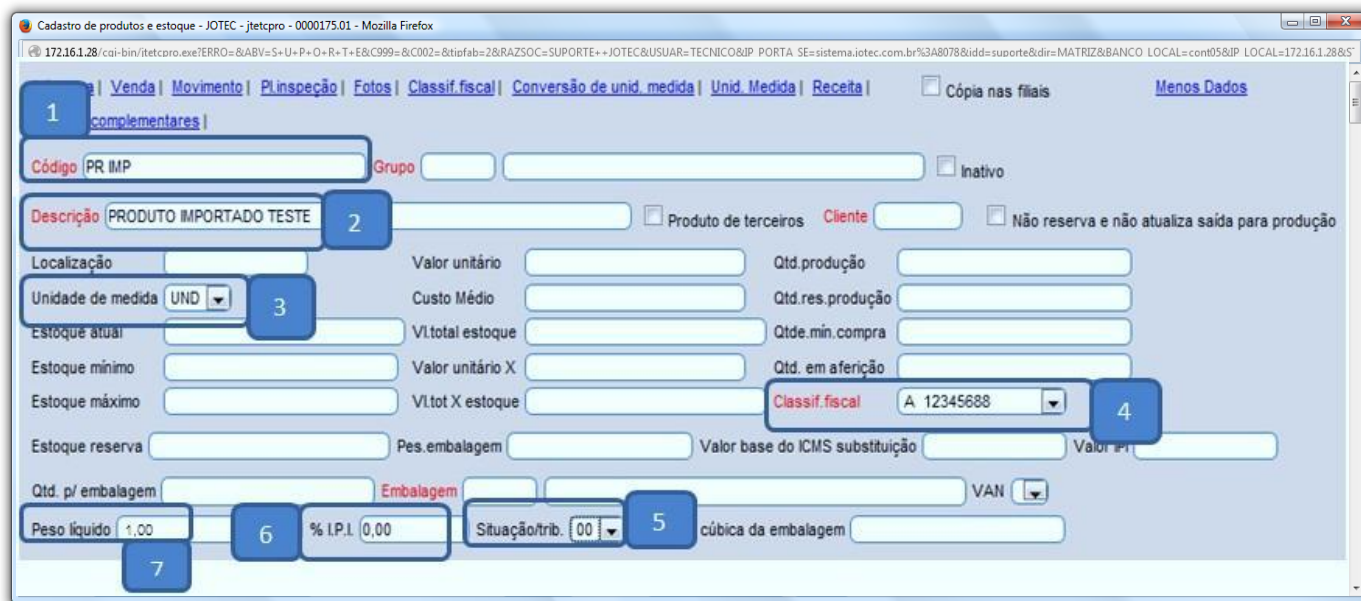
Cadastro de produtos e estoque - JOTEC - jtetcpro - 0000175.01 - Mozilla Firefox

172.16.1.28/cgi-bin/jtetcpro.exe?ERRO=&ABV=S+U+P+O+R+T+E&C999=&C002=&tipfab=2&RAZSOC=SUPORTE++JOTEC&USUAR=TECNICO&IP_PORTA_SE=sistema.jotec.com.br%3A8078&idd=suporte&dir=MATRIZ&BANCO_LOCAL=cont05&IP_LOCAL=172.16.1.28&S

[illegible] | Venda | Movimento | Pl.inspeção | Fotos | Classif.fiscal | Conversão de unid. medida | Unid. Medida | Receita | Cópia nas filiais Menos Dados

1

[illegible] complementares |

Código PR IMP Grupo Inativo

Descrição PRODUTO IMPORTADO TESTE 2 Produto de terceiros Cliente Não reserva e não atualiza saída para produção

Localização Valor unitário Qtd.produção

Unidade de medida UND 3 Custo Médio Qtd.res.produção

Estoque atual Vl.total estoque Qtde.mín.compra

Estoque mínimo Valor unitário X Qtd. em aferição

Estoque máximo Vl.tot X estoque Classif.fiscal A 12345688 4

Estoque reserva Pes.embalagem Valor base do ICMS substituição Valor IPI

Qtd. p/ embalagem Embalagem VAN

Peso líquido 1,00 6 % I.P.I. 0,00 Situação/trib. 00 5 cúbica da embalagem

7